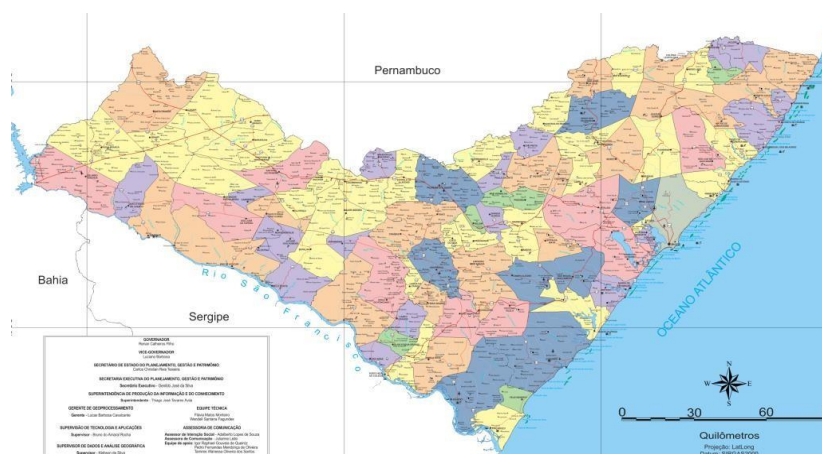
Pernambuco

Bahia

Sergipe

Rio São Francisco

OCEANO ATLÂNTICO

GOVERNADOR
Renan Calheiros Filho

VICE-GOVERNADOR
Luciano Barbosa

SECRETÁRIO DE ESTADO DO PLANEJAMENTO, GESTÃO E PATRIMÔNIO
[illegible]

SECRETARIA EXECUTIVA DO PLANEJAMENTO, GESTÃO E PATRIMÔNIO
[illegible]

SUPERINTENDÊNCIA DE PRODUÇÃO DA INFORMAÇÃO E DO CONHECIMENTO
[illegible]

GERENTE DE GEOPROCESSAMENTO
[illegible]

EQUIPE TÉCNICA
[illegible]

SUPERVISÃO DE TECNOLOGIA E APLICAÇÕES
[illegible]

ASSESSORIA DE COMUNICAÇÃO
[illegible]

SUPERVISOR DE DADOS E ANÁLISE GEOGRÁFICA
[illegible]

W E S

0 30 60
Quilômetros
Projeção: Lat/Long
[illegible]